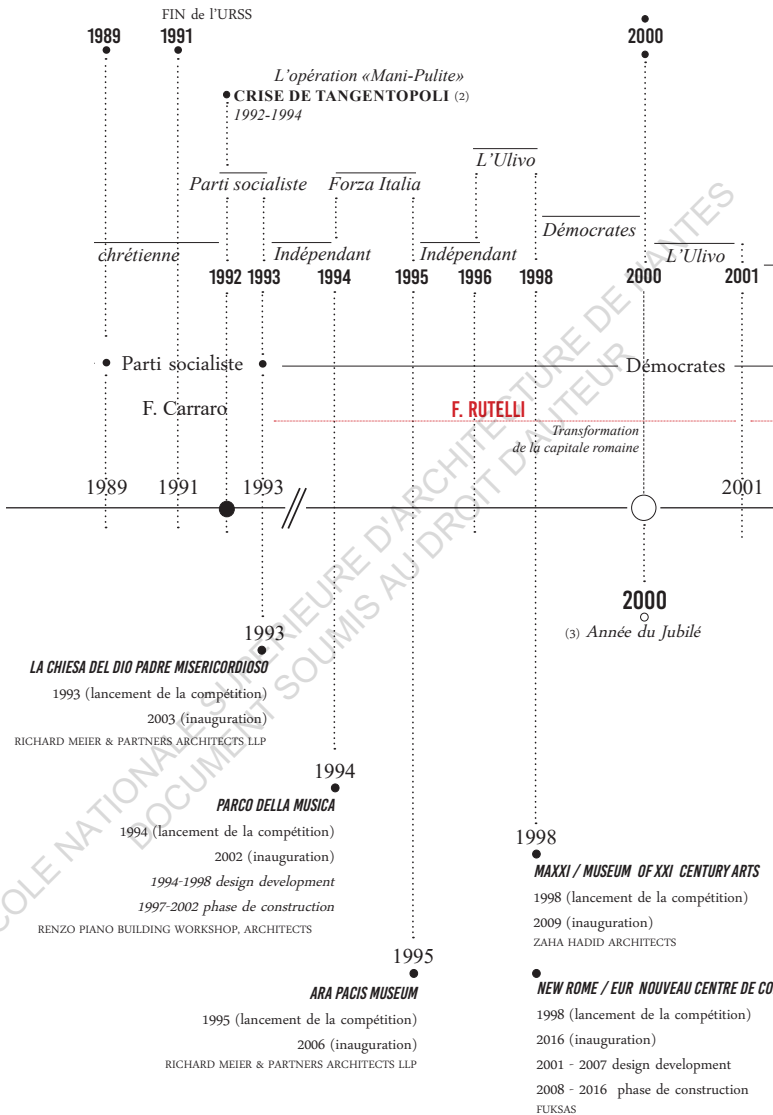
FIN de l'URSS

1989 1991

2000

L'opération «Mani-Pulite»
CRISE DE TANGENTOPOLI (2)
1992-1994

L'Ulivo

Parti socialiste Forza Italia

Démocrates

chrétienne Indépendant Indépendant L'Ulivo

1992 1993 1994 1995 1996 1998 2000 2001

Parti socialiste Démocrates

F. Carraro F. RUTELLI

Transformation de la capitale romaine

1989 1991 1993 2001

2000
(3) Année du Jubilé

1993
LA CHIESA DEL DIO PADRE MISERICORDIOSO
1993 (lancement de la compétition)
2003 (inauguration)
RICHARD MEIER & PARTNERS ARCHITECTS LLP

1994
PARCO DELLA MUSICA
1994 (lancement de la compétition)
2002 (inauguration)
1994-1998 design development
1997-2002 phase de construction
RENZO PIANO BUILDING WORKSHOP, ARCHITECTS

1995
ARA PACIS MUSEUM
1995 (lancement de la compétition)
2006 (inauguration)
RICHARD MEIER & PARTNERS ARCHITECTS LLP

1998
MAXXI / MUSEUM OF XXI CENTURY ARTS
1998 (lancement de la compétition)
2009 (inauguration)
ZAHA HADID ARCHITECTS

NEW ROME / EUR NOUVEAU CENTRE DE CO
1998 (lancement de la compétition)
2016 (inauguration)
2001 - 2007 design development
2008 - 2016 phase de construction
FUKSAS

ÉCOLE NATIONALE SUPÉRIEURE D'ARCHITECTURE DE NANTES
DOCUMENT SOUMIS AU DROIT D'AUTEUR